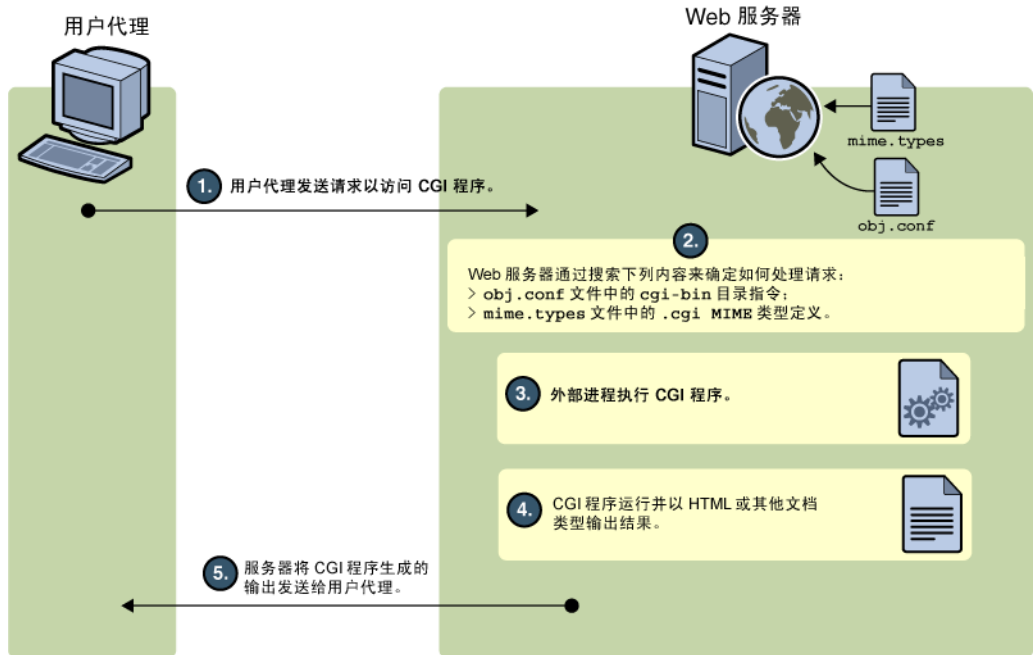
用户代理

Web 服务器

mime.types

obj.conf

1. 用户代理发送请求以访问 CGI 程序。

2.

Web 服务器通过搜索下列内容来确定如何处理请求：
> obj.conf 文件中的 cgi-bin 目录指令；
> mime.types 文件中的 .cgi MIME 类型定义。

3. 外部进程执行 CGI 程序。

4. CGI 程序运行并以 HTML 或其他文档类型输出结果。

5. 服务器将 CGI 程序生成的输出发送给用户代理。